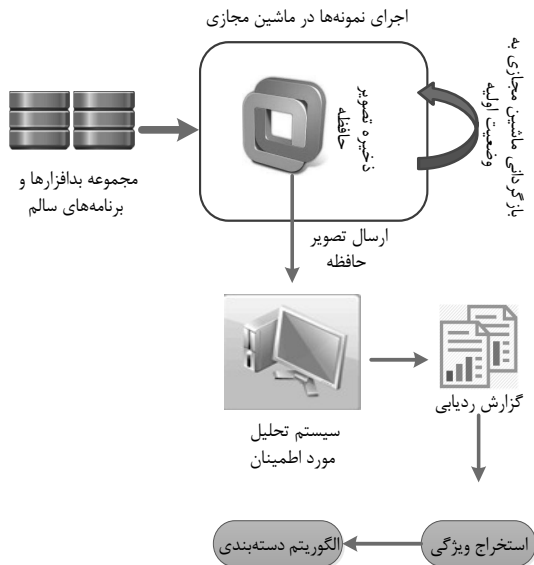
اجرای نمونه‌ها در ماشین مجازی

ذخیره تصویر حافظه

بازگردانی ماشین مجازی به وضعیت اولیه

مجموعه بدافزارها و برنامه‌های سالم

ارسال تصویر حافظه

سیستم تحلیل مورد اطمینان

گزارش ردیابی

استخراج ویژگی

الگوریتم دسته‌بندی